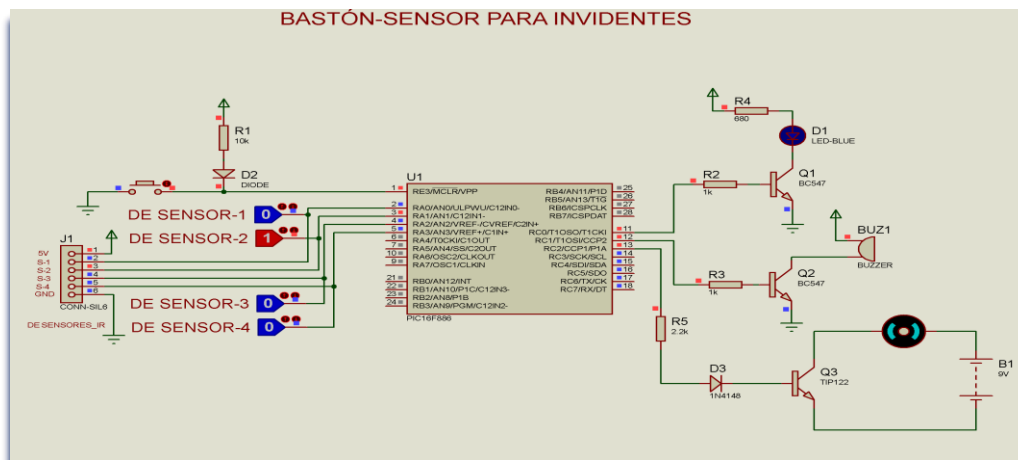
BASTÓN-SENSOR PARA INVIDENTES

R1
10k

D2
DIODE

U1

DE SENSOR-1 0
DE SENSOR-2 1
DE SENSOR-3 0
DE SENSOR-4 0

J1
5V
S-1
S-2
S-3
S-4
GND
CONN-SIL6
DE SENSORES_IR

1 RE3/MCLR/VPP
2 RA0/AN0/ULPWU/C12IN0-
3 RA1/AN1/C12IN1-
4 RA2/AN2/VREF-/CVREF/C2IN+
5 RA3/AN3/VREF+/C1IN+
6 RA4/T0CKI/C1OUT
7 RA5/AN4/SS/C2OUT
10 RA6/OSC2/CLKOUT
9 RA7/OSC1/CLKIN
21 RB0/AN12/INT
22 RB1/AN10/P1C/C12IN3-
23 RB2/AN8/P1B
24 RB3/AN9/PGM/C12IN2-
RB4/AN11/P1D 25
RB5/AN13/T1G 26
RB6/ICSPCLK 27
RB7/ICSPDAT 28
RC0/T1OSO/T1CKI 11
RC1/T1OSI/CCP2 12
RC2/CCP1/P1A 13
RC3/SCK/SCL 14
RC4/SDI/SDA 15
RC5/SDO 16
RC6/TX/CK 17
RC7/RX/DT 18
PIC16F886

R4
680
D1
LED-BLUE
R2
1k
Q1
BC547
BUZ1
BUZZER
R3
1k
Q2
BC547
R5
2.2k
D3
1N4148
Q3
TIP122
B1
9V